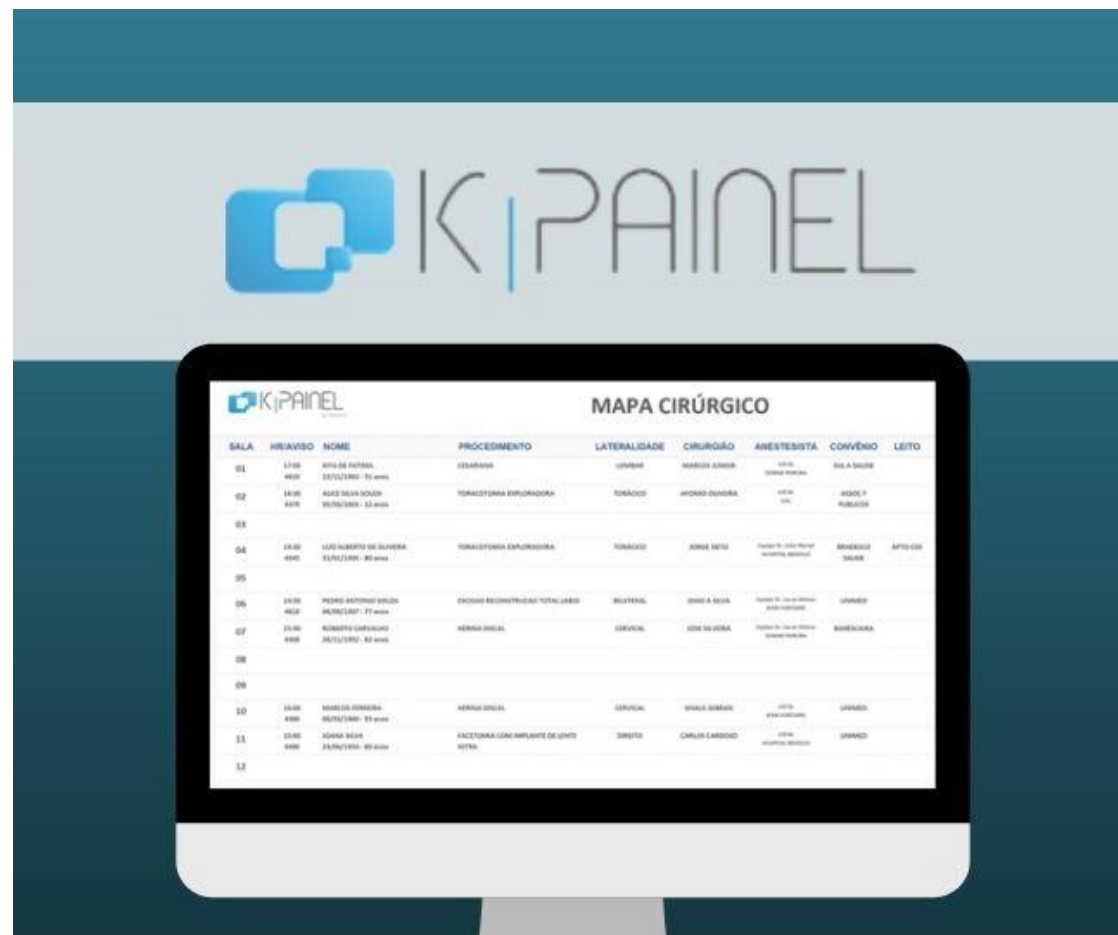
K|PAINEL

K|PAINEL

MAPA CIRÚRGICO

| SALA | HR/AVISO | NOME | PROCEDIMENTO | LATERALIDADE | CIRURGIÃO | ANESTESISTA | CONVÊNIO | LEITO |
|---|---|---|---|---|---|---|---|---|
| 01 | 17:00 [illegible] | RITA DE FATIMA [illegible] | CESARIANA | LOMBAR | MARCOS JUNIOR | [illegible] | SUL A SAUDE | |
| 02 | 18:00 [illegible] | ALICE SILVA SOUZA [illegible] | TORACOTOMIA EXPLORADORA | TORACICO | AFONSO OLIVEIRA | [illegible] | ASSOC F PUBLICOS | |
| 03 | | | | | | | | |
| 04 | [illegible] | LUIS ALBERTO DE OLIVEIRA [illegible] | TORACOTOMIA EXPLORADORA | TORACICO | JORGE NETO | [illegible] | BRADESCO SAUDE | APTO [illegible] |
| 05 | | | | | | | | |
| 06 | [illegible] | PEDRO ANTONIO SOUZA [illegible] | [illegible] | BILATERAL | JOAO A SILVA | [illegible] | UNIMED | |
| 07 | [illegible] | ROBERTO CARVALHO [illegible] | HERNIA DISCAL | CERVICAL | JOSE SILVEIRA | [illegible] | BANESCAIXA | |
| 08 | | | | | | | | |
| 09 | | | | | | | | |
| 10 | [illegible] | MARCOS FERREIRA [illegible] | HERNIA DISCAL | CERVICAL | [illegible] | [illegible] | UNIMED | |
| 11 | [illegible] | JOANA SILVA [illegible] | FACETOMIA COM IMPLANTE DE LENTE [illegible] | DIREITO | CARLOS CARDOSO | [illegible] | UNIMED | |
| 12 | | | | | | | | |